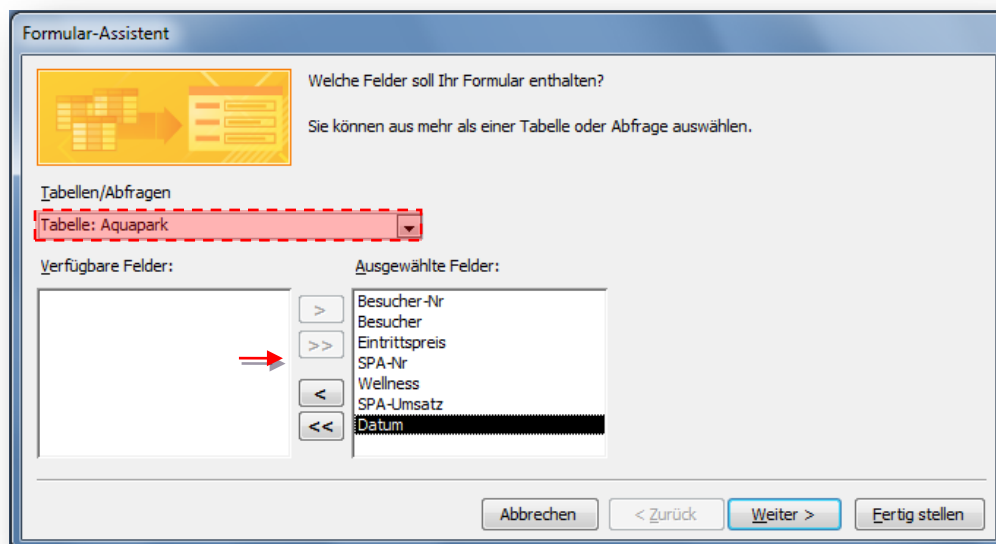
Formular-Assistent

Welche Felder soll Ihr Formular enthalten?

Sie können aus mehr als einer Tabelle oder Abfrage auswählen.

Tabellen/Abfragen

Tabelle: Aquapark

Verfügbare Felder:

Ausgewählte Felder:

Besucher-Nr
Besucher
Eintrittspreis
SPA-Nr
Wellness
SPA-Umsatz
Datum

>
>>
<
<<

Abbrechen
< Zurück
Weiter >
Fertig stellen